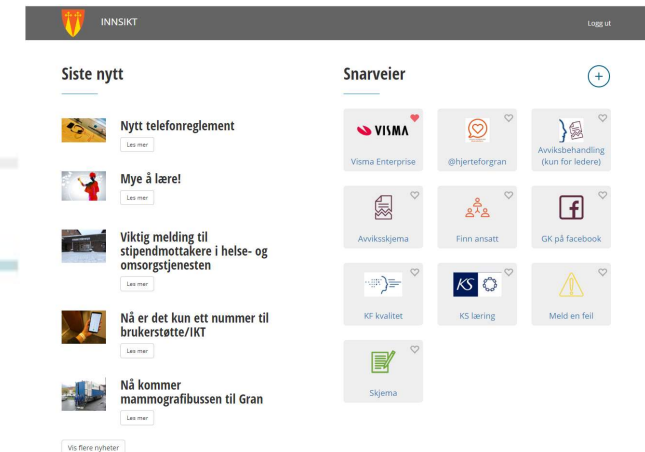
INNSIKT

Logg ut

Siste nytt

Nytt telefonreglement
Les mer

Mye å lære!
Les mer

Viktig melding til stipendmottakere i helse- og omsorgstjenesten
Les mer

Nå er det kun ett nummer til brukerstøtte/IKT
Les mer

Nå kommer mammografibussen til Gran
Les mer

Vis flere nyheter

Snarveier

+

VISMA
Visma Enterprise

@hjerteforgran

Avviksbehandling (kun for ledere)

Avviksskjema

Finn ansatt

GK på facebook

KF kvalitet

KS
KS læring

Meld en feil

Skjema